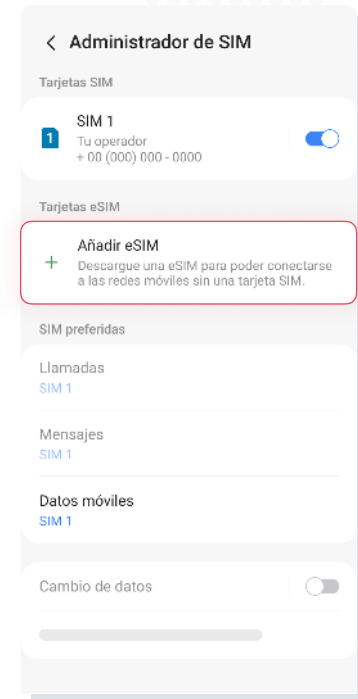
< Administrador de SIM

Tarjetas SIM

1 SIM 1
Tu operador
+ 00 (000) 000 - 0000

Tarjetas eSIM

+ Añadir eSIM
Descargue una eSIM para poder conectarse a las redes móviles sin una tarjeta SIM.

SIM preferidas

Llamadas
SIM 1

Mensajes
SIM 1

Datos móviles
SIM 1

Cambio de datos